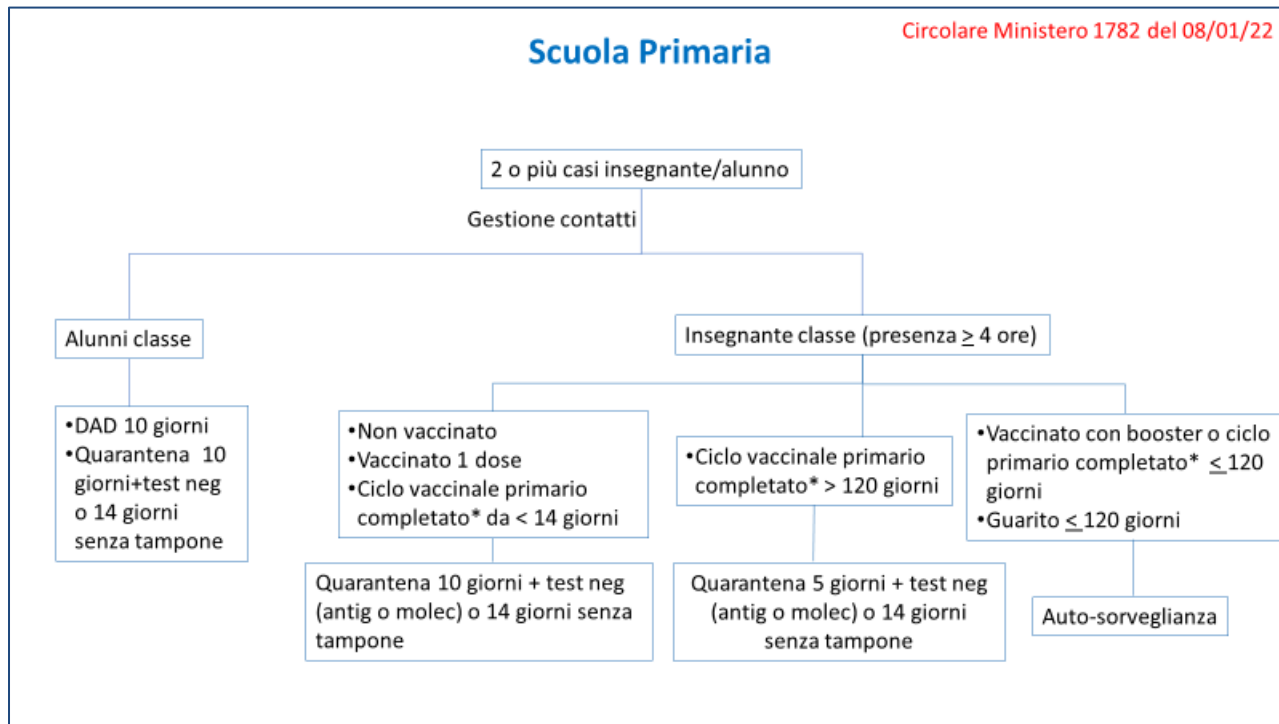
Circolare Ministero 1782 del 08/01/22

Scuola Primaria

2 o più casi insegnante/alunno

Gestione contatti

Alunni classe

•DAD 10 giorni
•Quarantena 10 giorni+test neg o 14 giorni senza tampone

Insegnante classe (presenza $\geq$ 4 ore)

•Non vaccinato
•Vaccinato 1 dose
•Ciclo vaccinale primario completato* da < 14 giorni

Quarantena 10 giorni + test neg (antig o molec) o 14 giorni senza tampone

•Ciclo vaccinale primario completato* > 120 giorni

Quarantena 5 giorni + test neg (antig o molec) o 14 giorni senza tampone

•Vaccinato con booster o ciclo primario completato* $\leq$ 120 giorni
•Guarito $\leq$ 120 giorni

Auto-sorveglianza